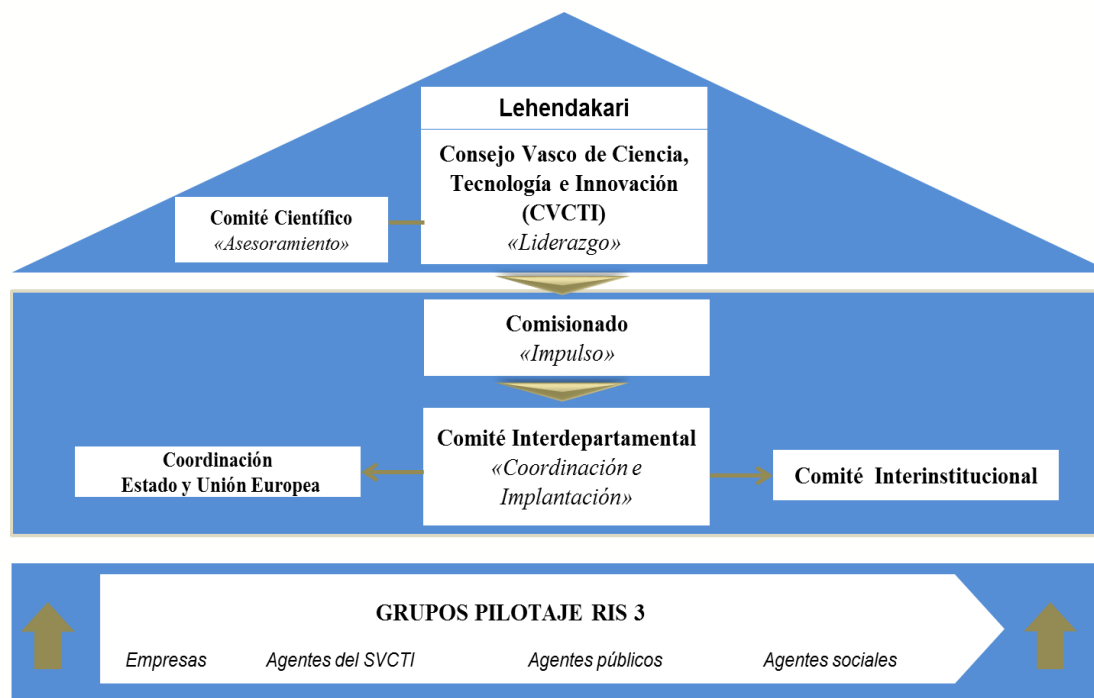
Lehendakari

Consejo Vasco de Ciencia, Tecnología e Innovación (CVCTI)
«Liderazgo»

Comité Científico
«Asesoramiento»

Comisionado
«Impulso»

Comité Interdepartamental
«Coordinación e Implantación»

Coordinación
Estado y Unión Europea

Comité Interinstitucional

GRUPOS PILOTAJE RIS 3

Empresas

Agentes del SVCTI

Agentes públicos

Agentes sociales